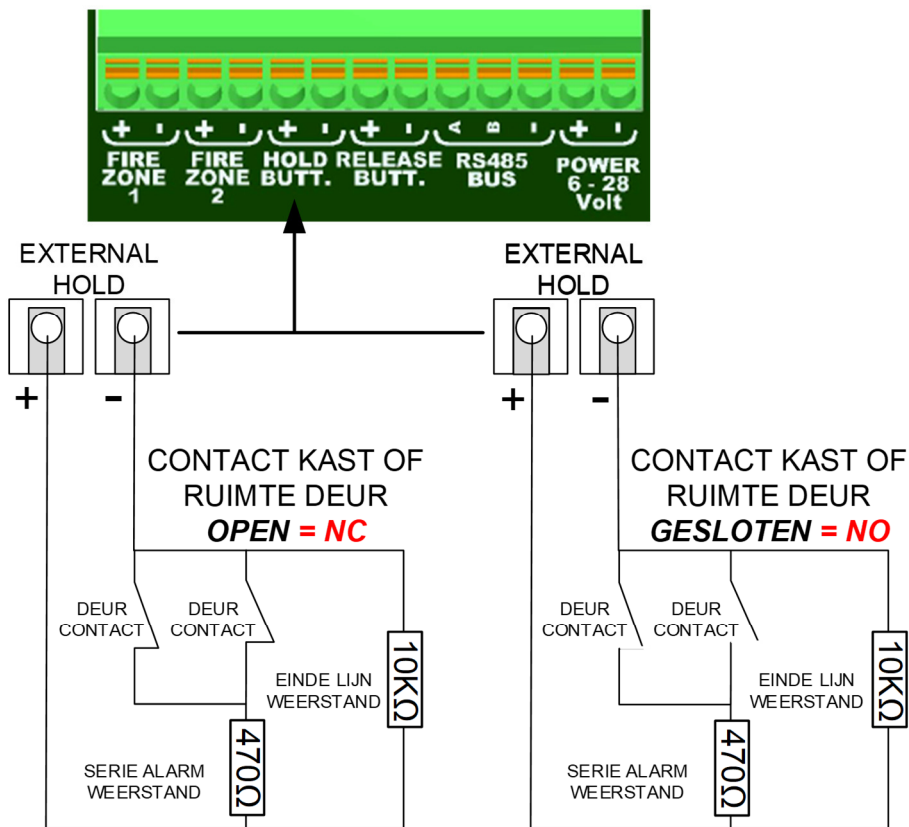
+ - + - + - + - A B - + -

FIRE ZONE 1

FIRE ZONE 2

HOLD BUTT.

RELEASE BUTT.

RS485 BUS

POWER 6 - 28 Volt

EXTERNAL HOLD

+ -

CONTACT KAST OF RUIMTE DEUR
OPEN = NC

DEUR CONTACT

DEUR CONTACT

EINDE LIJN WEERSTAND

10KΩ

470Ω

SERIE ALARM WEERSTAND

EXTERNAL HOLD

+ -

CONTACT KAST OF RUIMTE DEUR
GESLOTEN = NO

DEUR CONTACT

DEUR CONTACT

EINDE LIJN WEERSTAND

10KΩ

470Ω

SERIE ALARM WEERSTAND